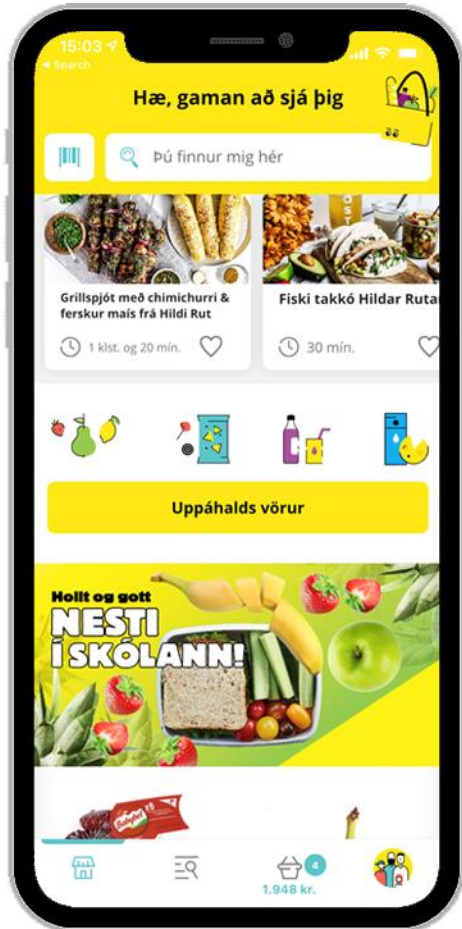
15:03
◂ Search

Hæ, gaman að sjá þig

Þú finnur mig hér

Grillspjót með chimichurri & ferskur maís frá Hildi Rut

1 klst. og 20 mín.

Fiski takkó Hildar Rutar

30 mín.

Uppáhalds vörur

Hollt og gott
NESTI Í SKÓLANN!

4
1.948 kr.